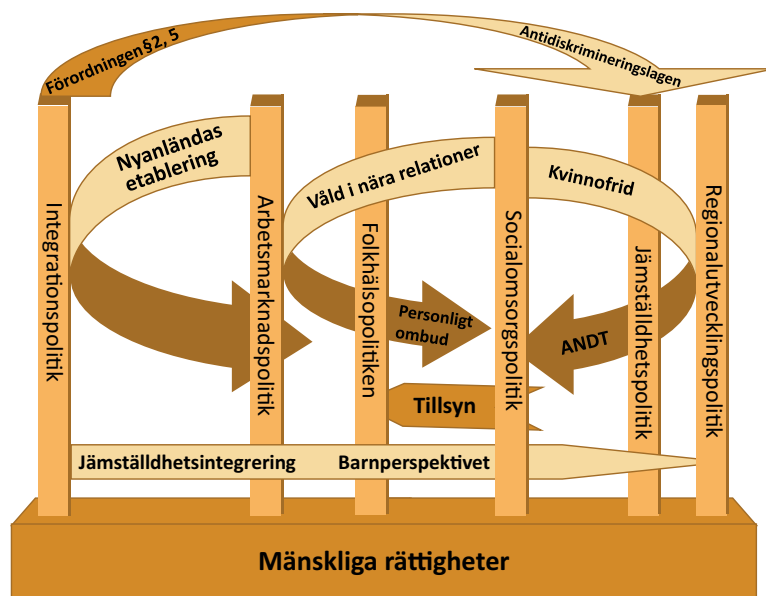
Förordningen§2, 5

Antidiskrimineringslagen

Nyanländas etablering

Våld i nära relationer

Kvinnofrid

Integrationspolitik

Arbetsmarknadspolitik

Folkhälsopolitiken

Socialomsorgspolitik

Jämställdhetspolitik

Regionalutvecklingspolitik

Personligt ombud

ANDT

Tillsyn

Jämställdhetsintegrering

Barnperspektivet

Mänskliga rättigheter